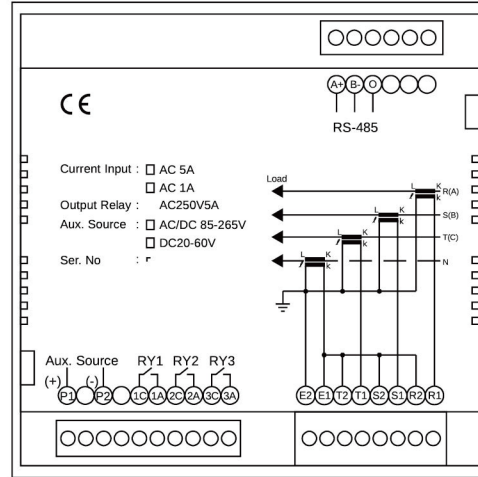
A+ B- O
RS-485

CE

Current Input : ☐ AC 5A
☐ AC 1A
Output Relay : AC250V5A
Aux. Source : ☐ AC/DC 85-265V
☐ DC20-60V
Ser. No :

Load
L K
k R(A)
L K
k S(B)
L K
k T(C)
L K
k N

Aux. Source
(+) (-)
P1 P2
RY1 RY2 RY3
1C 1A 2C 2A 3C 3A

E2 E1 T2 T1 S2 S1 R2 R1